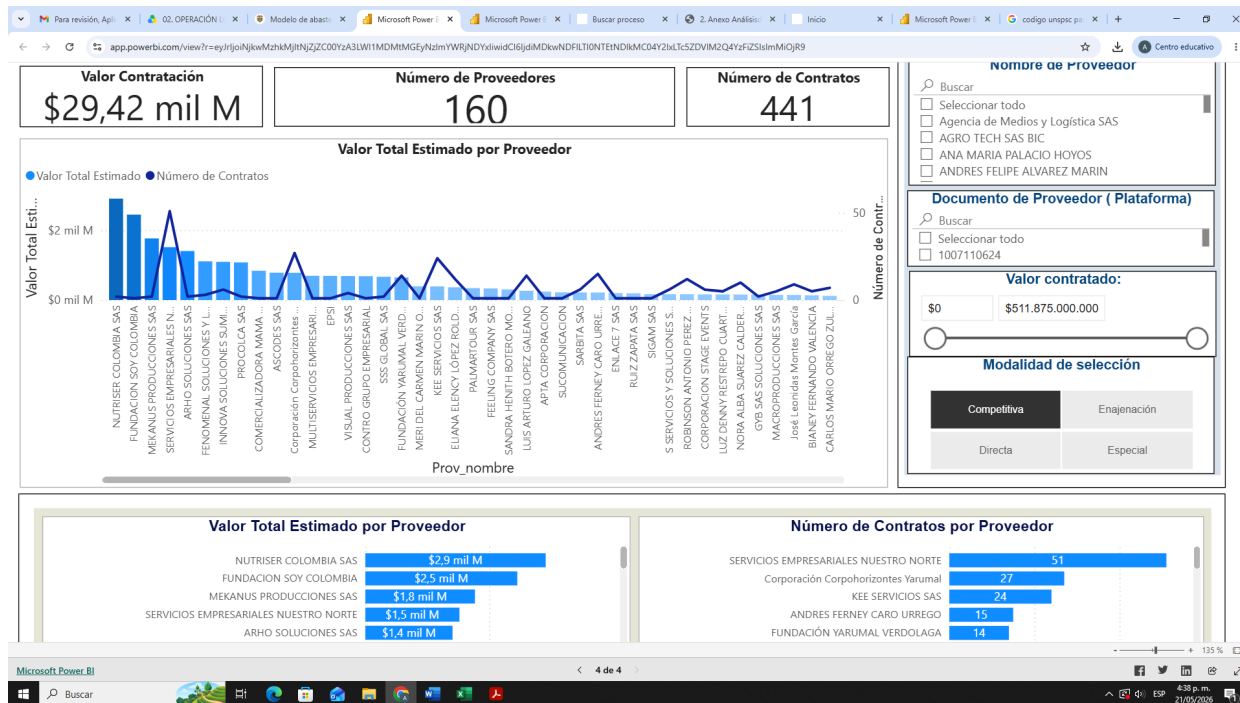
Para revisión, Apl | 02. OPERACIÓN | Modelo de abast | Microsoft Power | Microsoft Power | Buscar proceso | 2. Anexo Análisis | Inicio | Microsoft Power | codigo unspsc pa

app.powerbi.com/view?r=eyJrIjoiNjkwMzhkMjItNjZjZC00YzA3LWI1MDMtMGEyNzlmYWRjNDYxliwidCI6IjdiMDkwNDFlLTI0NTEtNDlkMC04Y2IxLTc5ZDViM2Q4YzFiZSIsImMiOjR9

Centro educativo

Valor Contratación
$29,42 mil M

Número de Proveedores
160

Número de Contratos
441

Valor Total Estimado por Proveedor
Valor Total Estimado  Número de Contratos
Valor Total Esti...
$2 mil M
$0 mil M
50
0
Número de Contr...
NUTRISER COLOMBIA SAS
FUNDACION SOY COLOMBIA
MEKANUS PRODUCCIONES SAS
SERVICIOS EMPRESARIALES N...
ARHO SOLUCIONES SAS
FENOMENAL SOLUCIONES Y L...
INNOVA SOLUCIONES SUMI...
PROCOLCA SAS
COMERCIALIZADORA MAMA ...
ASCODES SAS
Corporación Corpohorizontes ...
MULTISERVICIOS EMPRESARI...
EPSI
VISUAL PRODUCCIONES SAS
CONTRO GRUPO EMPRESARIAL ...
SSS GLOBAL SAS
FUNDACION YARUMAL VERD...
MERI DEL CARMEN MARIN O...
KEE SERVICIOS SAS
ELIANA ELENCY LÓPEZ ROLD...
PALMARTOUR SAS
FEELING COMPANY SAS
SANDRA HENITH BOTERO MO...
LUIS ARTURO LOPEZ GALEANO
APTA CORPORACION
SUCOMUNICACION
SARBITA SAS
ANDRES FERNEY CARO URRE...
ENLACE 7 SAS
RUIZ ZAPATA SAS
SIGAM SAS
S SERVICIOS Y SOLUCIONES S...
ROBINSON ANTONIO PEREZ ...
CORPORACION STAGE EVENTS
LUZ DENNY RESTREPO CUART...
NORA ALBA SUAREZ CALDER...
GYB SAS SOLUCIONES SAS
MACROPRODUCCIONES SAS
José Leonidas Montes García
BIANEY FERNANDO VALENCIA
CARLOS MARIO ORREGO ZUL...
Prov_nombre

Nombre de Proveedor
Buscar
Seleccionar todo
Agencia de Medios y Logística SAS
AGRO TECH SAS BIC
ANA MARIA PALACIO HOYOS
ANDRES FELIPE ALVAREZ MARIN

Documento de Proveedor ( Plataforma)
Buscar
Seleccionar todo
1007110624

Valor contratado:
$0
$511.875.000.000

Modalidad de selección
Competitiva
Enajenación
Directa
Especial

Valor Total Estimado por Proveedor
NUTRISER COLOMBIA SAS $2,9 mil M
FUNDACION SOY COLOMBIA $2,5 mil M
MEKANUS PRODUCCIONES SAS $1,8 mil M
SERVICIOS EMPRESARIALES NUESTRO NORTE $1,5 mil M
ARHO SOLUCIONES SAS $1,4 mil M

Número de Contratos por Proveedor
SERVICIOS EMPRESARIALES NUESTRO NORTE 51
Corporación Corpohorizontes Yarumal 27
KEE SERVICIOS SAS 24
ANDRES FERNEY CARO URREGO 15
FUNDACIÓN YARUMAL VERDOLAGA 14

135 %
Microsoft Power BI
4 de 4
Buscar
ESP
4:38 p. m.
21/05/2026